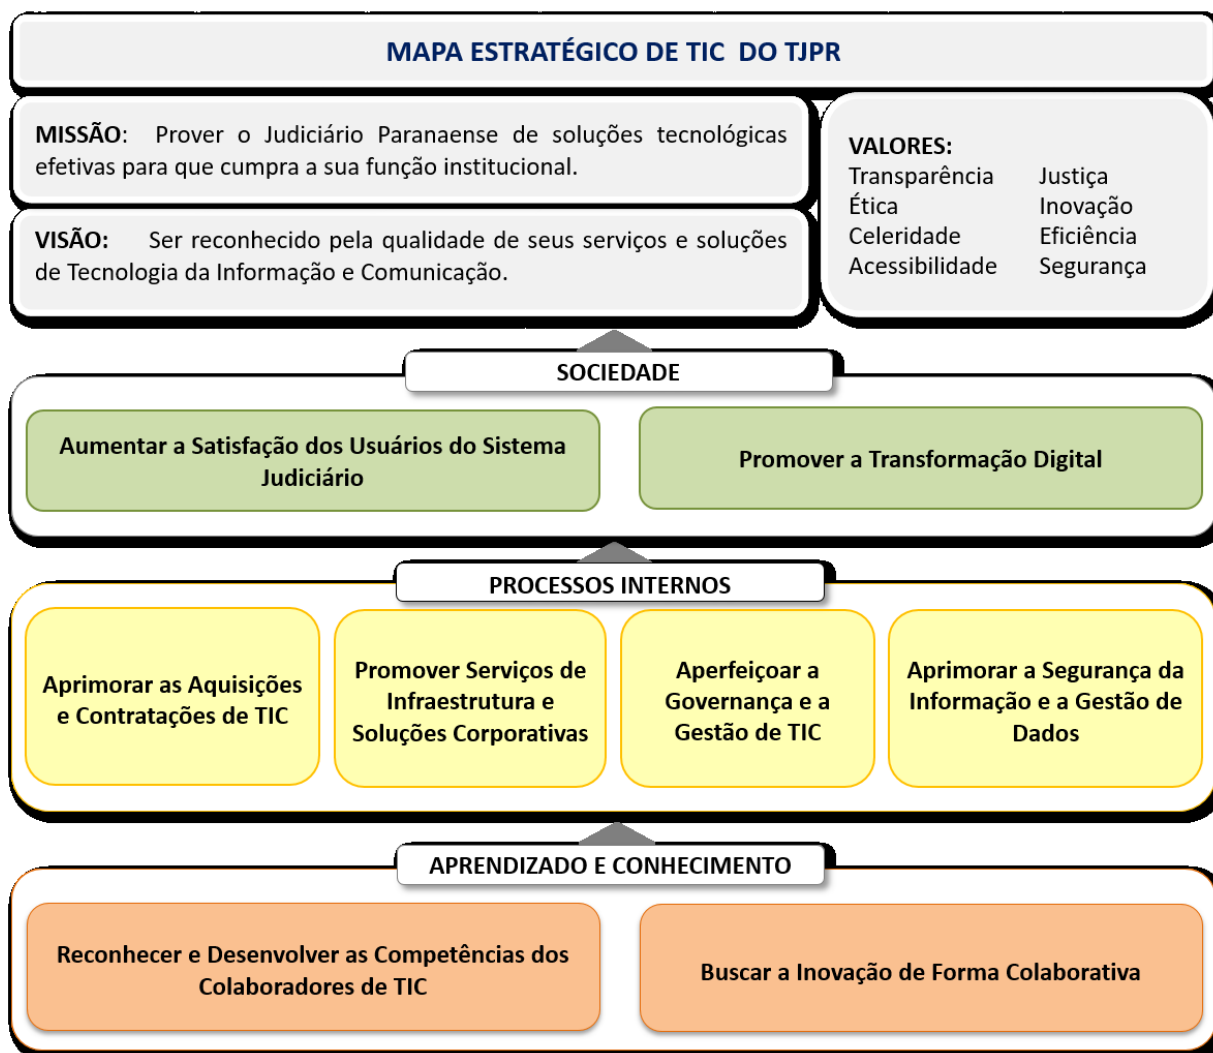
MAPA ESTRATÉGICO DE TIC DO TJPR

MISSÃO: Prover o Judiciário Paranaense de soluções tecnológicas efetivas para que cumpra a sua função institucional.

VISÃO: Ser reconhecido pela qualidade de seus serviços e soluções de Tecnologia da Informação e Comunicação.

VALORES:
Transparência
Ética
Celeridade
Acessibilidade
Justiça
Inovação
Eficiência
Segurança

SOCIEDADE

Aumentar a Satisfação dos Usuários do Sistema Judiciário

Promover a Transformação Digital

PROCESSOS INTERNOS

Aprimorar as Aquisições e Contratações de TIC

Promover Serviços de Infraestrutura e Soluções Corporativas

Aperfeiçoar a Governança e a Gestão de TIC

Aprimorar a Segurança da Informação e a Gestão de Dados

APRENDIZADO E CONHECIMENTO

Reconhecer e Desenvolver as Competências dos Colaboradores de TIC

Buscar a Inovação de Forma Colaborativa